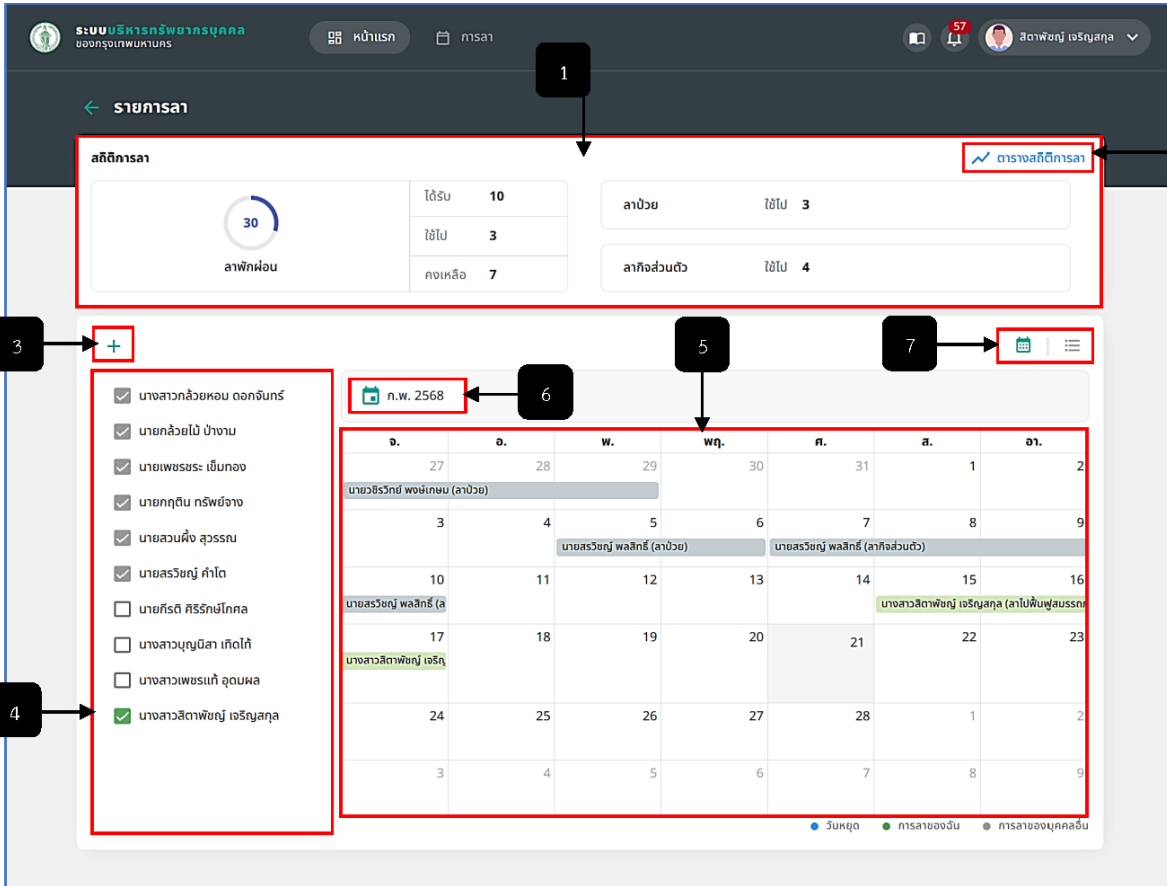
ระบบบริหารทรัพยากรบุคคล
ของกรุงเทพมหานคร

หน้าแรก
การลา

57
สิตาพัชญ์ เจริญสกุล

รายการลา

1

สถิติการลา
ตารางสถิติการลา

30
ลาพักผ่อน

| ได้รับ | 10 |
|---|---|
| ใช้ไป | 3 |
| คงเหลือ | 7 |

ลาป่วย ใช้ไป 3

ลากิจส่วนตัว ใช้ไป 4

3
+

5

7

นางสาวกล้วยหอม ดอกจันทร์
นายกล้วยไม้ ป่างาม
นายเพชรชระ เข็มทอง
นายกฤติน ทรัพย์จาง
นายสวนผึ้ง สุวรรณ
นายสรวิชญ์ คำโต
นายกีรติ ศิริรักษ์โกศล
นางสาวบุญนิสา เกิดไก้
นางสาวเพชรแท้ อุดมผล
นางสาวสิตาพัชญ์ เจริญสกุล

4

ก.พ. 2568

6

| จ. | อ. | พ. | พฤ. | ศ. | ส. | อา. |
|---|---|---|---|---|---|---|
| 27 นายวชิรวิทย์ พงษ์เกษม (ลาป่วย) | 28 | 29 | 30 | 31 | 1 | 2 |
| 3 | 4 | 5 นายสรวิชญ์ พลสิทธิ์ (ลาป่วย) | 6 | 7 นายสรวิชญ์ พลสิทธิ์ (ลากิจส่วนตัว) | 8 | 9 |
| 10 นายสรวิชญ์ พลสิทธิ์ (ล | 11 | 12 | 13 | 14 | 15 นางสาวสิตาพัชญ์ เจริญสกุล (ลาไปฟื้นฟูสมรรถ | 16 |
| 17 นางสาวสิตาพัชญ์ เจริญ | 18 | 19 | 20 | 21 | 22 | 23 |
| 24 | 25 | 26 | 27 | 28 | 1 | 2 |
| 3 | 4 | 5 | 6 | 7 | 8 | 9 |

วันหยุด การลาของฉัน การลาของบุคคลอื่น